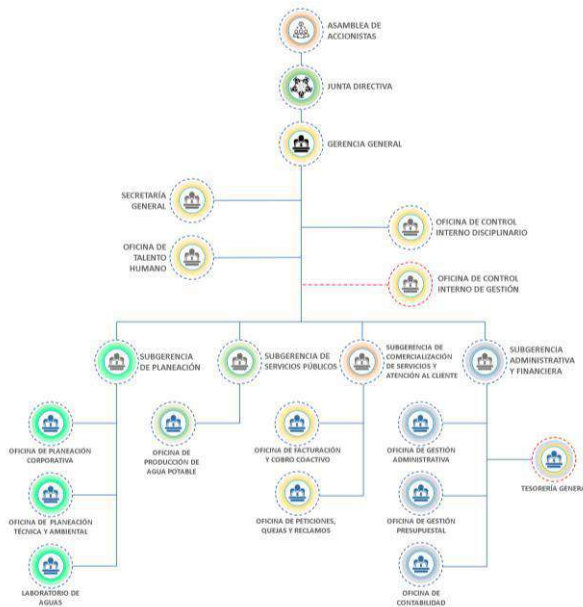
ASAMBLEA DE ACCIONISTAS

JUNTA DIRECTIVA

GERENCIA GENERAL

SECRETARÍA GENERAL

OFICINA DE TALENTO HUMANO

OFICINA DE CONTROL INTERNO DISCIPLINARIO

OFICINA DE CONTROL INTERNO DE GESTIÓN

SUBGERENCIA DE PLANEACIÓN

SUBGERENCIA DE SERVICIOS PÚBLICOS

SUBGERENCIA DE COMERCIALIZACIÓN DE SERVICIOS Y ATENCIÓN AL CLIENTE

SUBGERENCIA ADMINISTRATIVA Y FINANCIERA

OFICINA DE PLANEACIÓN CORPORATIVA

OFICINA DE PLANEACIÓN TÉCNICA Y AMBIENTAL

LABORATORIO DE AGUAS

OFICINA DE PRODUCCIÓN DE AGUA POTABLE

OFICINA DE FACTURACIÓN Y COBRO COACTIVO

OFICINA DE PETICIONES, QUEJAS Y RECLAMOS

OFICINA DE GESTIÓN ADMINISTRATIVA

OFICINA DE GESTIÓN PRESUPUESTAL

OFICINA DE CONTABILIDAD

TESORERÍA GENERA